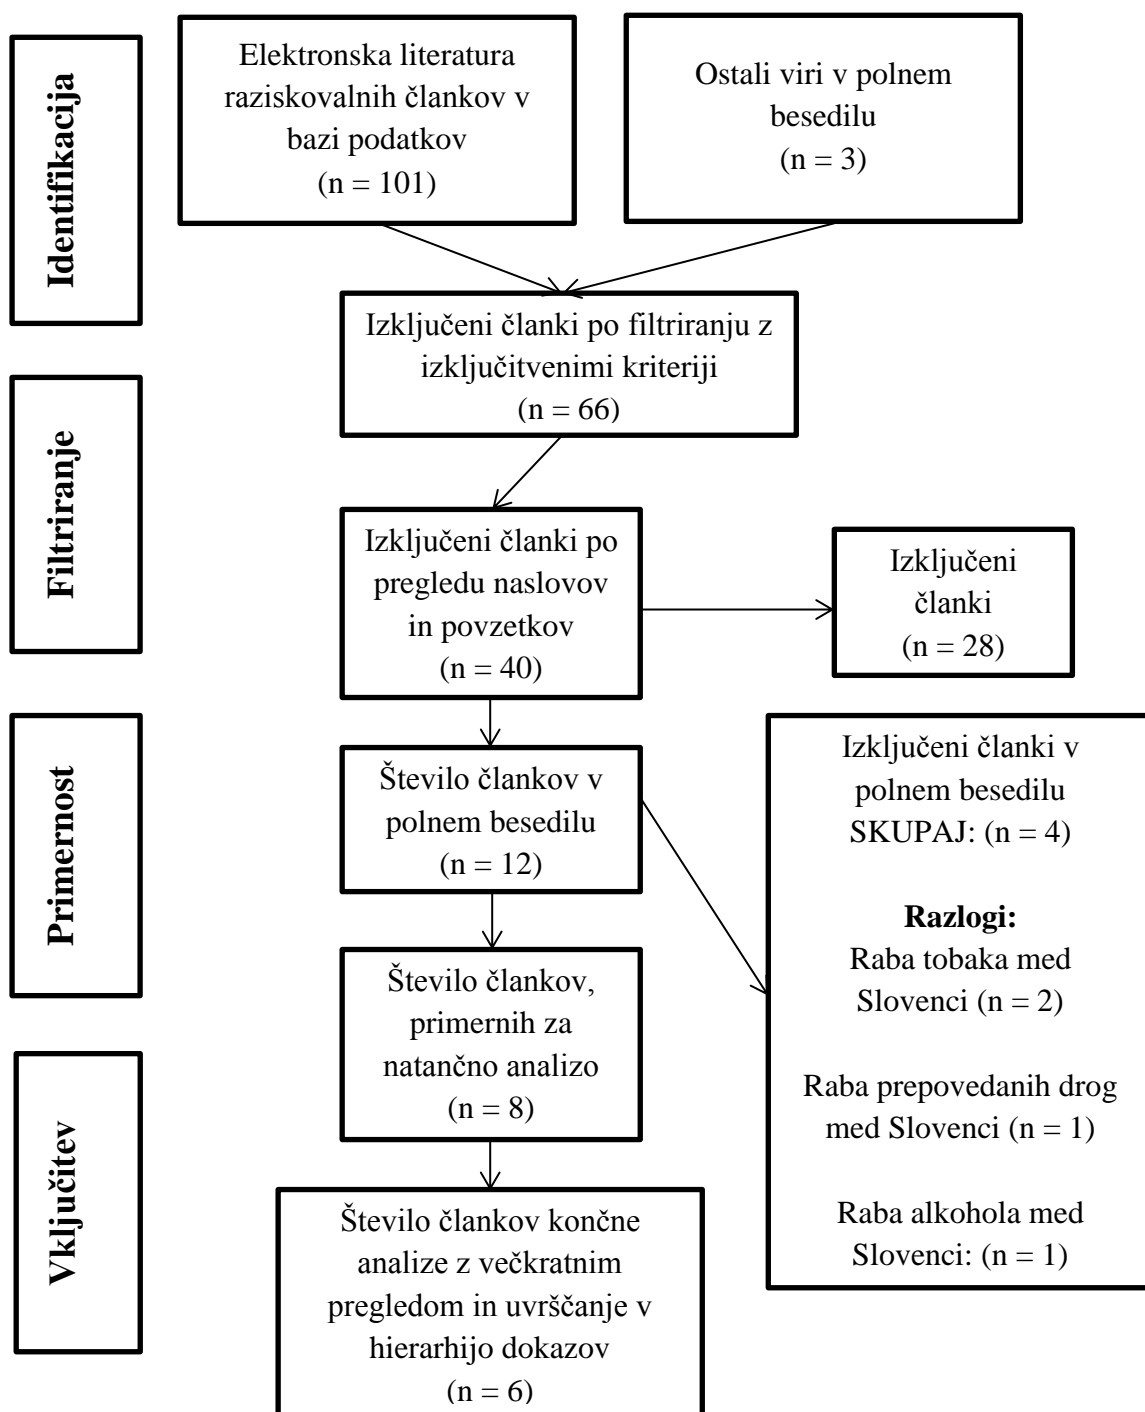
Identifikacija

Elektronska literatura raziskovalnih člankov v bazi podatkov
(n = 101)

Ostali viri v polnem besedilu
(n = 3)

Izključeni članki po filtriranju z izključitvenimi kriteriji
(n = 66)

Filtriranje

Izključeni članki po pregledu naslovov in povzetkov
(n = 40)

Izključeni članki
(n = 28)

Primernost

Število člankov v polnem besedilu
(n = 12)

Izključeni članki v polnem besedilu
SKUPAJ: (n = 4)

**Razlogi:**
Raba tobaka med Slovenci (n = 2)

Raba prepovedanih drog med Slovenci (n = 1)

Raba alkohola med Slovenci: (n = 1)

Število člankov, primernih za natančno analizo
(n = 8)

Vključitev

Število člankov končne analize z večkratnim pregledom in uvrščanje v hierarhijo dokazov
(n = 6)